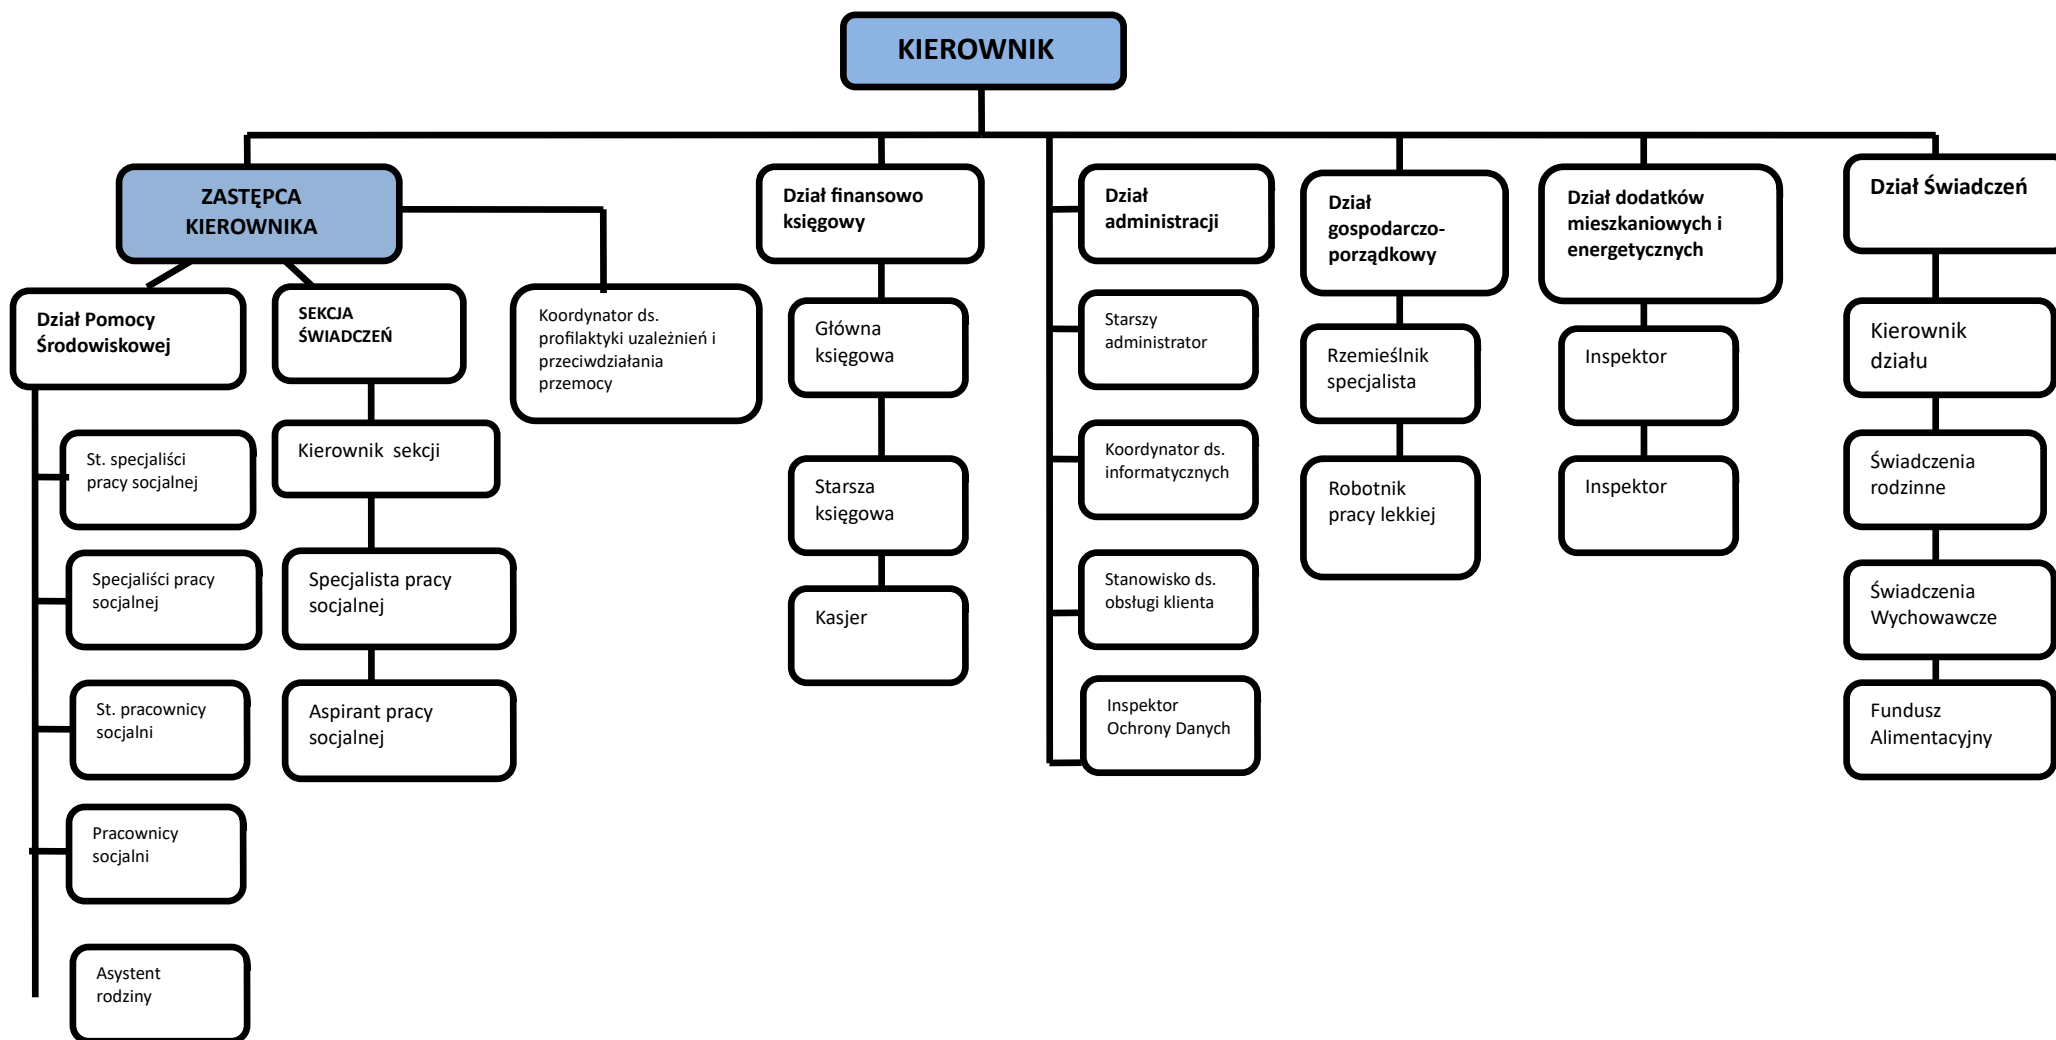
KIEROWNIK

ZASTĘPCA KIEROWNIKA

Dział Pomocy Środowiskowej

St. specjaliści pracy socjalnej

Specjaliści pracy socjalnej

St. pracownicy socjalni

Pracownicy socjalni

Asystent rodziny

SEKCJA ŚWIADCZEŃ

Kierownik sekcji

Specjalista pracy socjalnej

Aspirant pracy socjalnej

Koordynator ds. profilaktyki uzależnień i przeciwdziałania przemocy

Dział finansowo księgowy

Główna księgowa

Starsza księgowa

Kasjer

Dział administracji

Starszy administrator

Koordynator ds. informatycznych

Stanowisko ds. obsługi klienta

Inspektor Ochrony Danych

Dział gospodarczo-porządkowy

Rzemieślnik specjalista

Robotnik pracy lekkiej

Dział dodatków mieszkaniowych i energetycznych

Inspektor

Inspektor

Dział Świadczeń

Kierownik działu

Świadczenia rodzinne

Świadczenia Wychowawcze

Fundusz Alimentacyjny